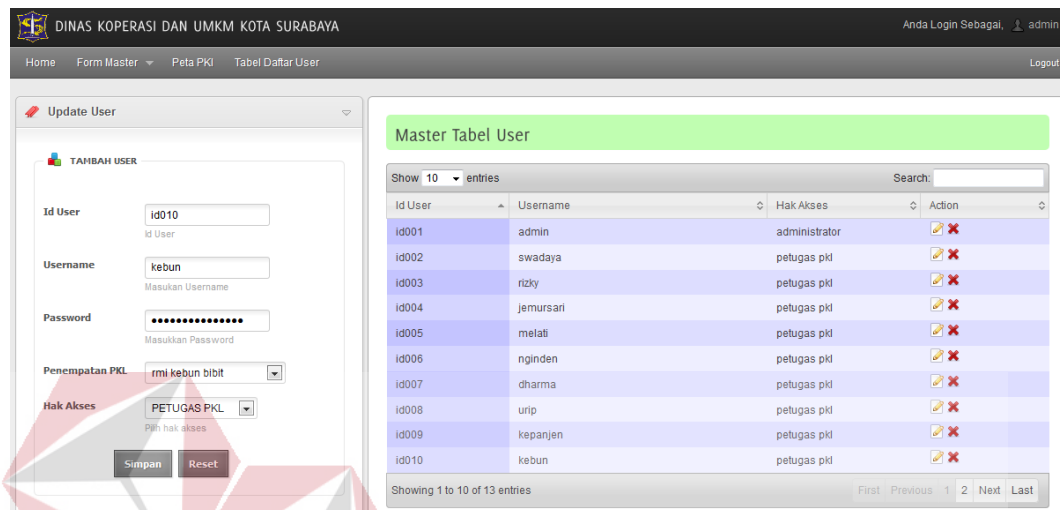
DINAS KOPERASI DAN UMKM KOTA SURABAYA

Anda Login Sebagai, admin

Home Form Master Peta PKl Tabel Daftar User

Logout

Update User

TAMBAH USER

Id User
id010
Id User

Username
kebun
Masukan Username

Password
•••••••••••••••
Masukkan Password

Penempatan PKL
rmi kebun bibit

Hak Akses
PETUGAS PKL
Pilih hak akses

Simpan Reset

Master Tabel User

Show 10 entries

Search:

| Id User | Username | Hak Akses | Action |
|---|---|---|---|
| id001 | admin | administrator | |
| id002 | swadaya | petugas pkl | |
| id003 | rizky | petugas pkl | |
| id004 | jemursari | petugas pkl | |
| id005 | melati | petugas pkl | |
| id006 | nginden | petugas pkl | |
| id007 | dharma | petugas pkl | |
| id008 | urip | petugas pkl | |
| id009 | kepanjen | petugas pkl | |
| id010 | kebun | petugas pkl | |

Showing 1 to 10 of 13 entries

First Previous 1 2 Next Last